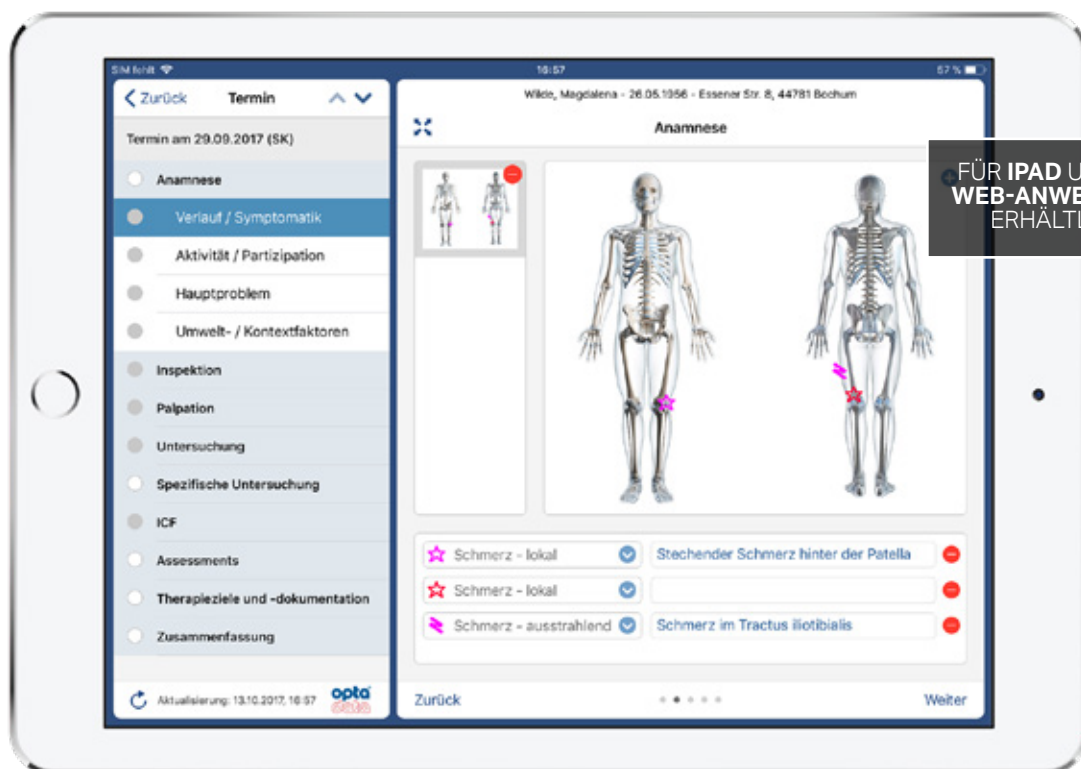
SIM fehlt
16:57
57 %

Zurück
Termin
Termin am 29.09.2017 (SK)
Anamnese
Verlauf / Symptomatik
Aktivität / Partizipation
Hauptproblem
Umwelt- / Kontextfaktoren
Inspektion
Palpation
Untersuchung
Spezifische Untersuchung
ICF
Assessments
Therapieziele und -dokumentation
Zusammenfassung
Aktualisierung: 13.10.2017, 16:57
opta data

Wilde, Magdalena - 26.05.1956 - Essener Str. 8, 44781 Bochum
Anamnese

FÜR IPAD U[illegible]
WEB-ANWE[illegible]
ERHÄLTL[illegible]

Schmerz - lokal
Stechender Schmerz hinter der Patella
Schmerz - lokal
Schmerz - ausstrahlend
Schmerz im Tractus iliotibialis

Zurück
Weiter